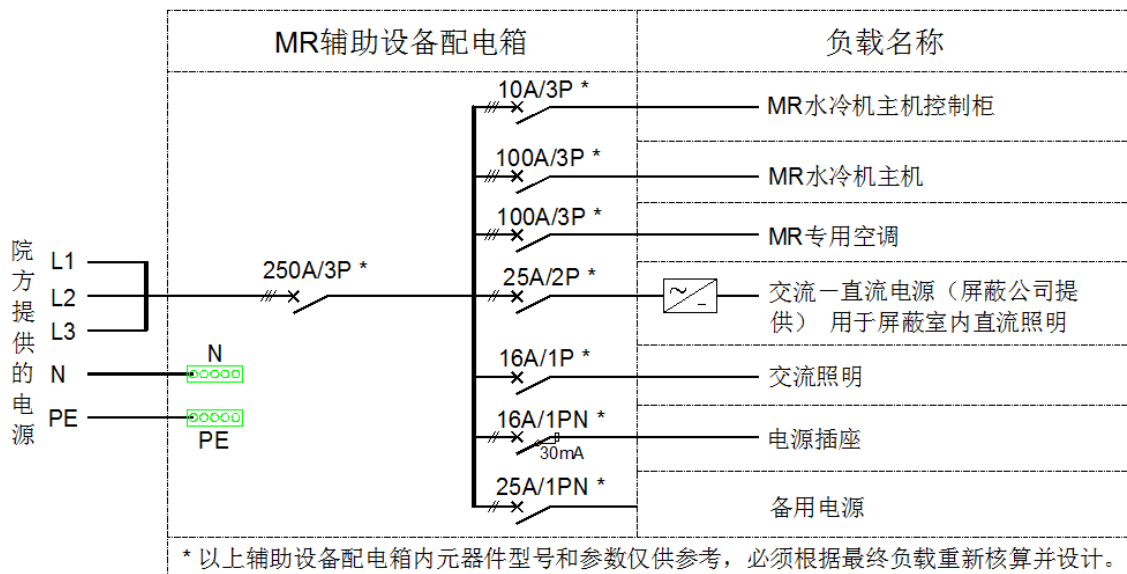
MR辅助设备配电箱

负载名称

院方提供的电源

L1
L2
L3
N
PE

250A/3P *

N
PE

10A/3P *
MR水冷机主机控制柜

100A/3P *
MR水冷机主机

100A/3P *
MR专用空调

25A/2P *
交流一直流电源（屏蔽公司提供） 用于屏蔽室内直流照明

16A/1P *
交流照明

16A/1PN *
30mA
电源插座

25A/1PN *
备用电源

* 以上辅助设备配电箱内元器件型号和参数仅供参考，必须根据最终负载重新核算并设计。